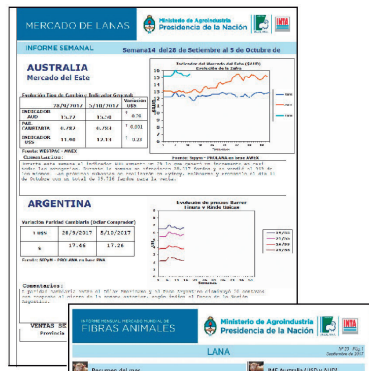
MERCADO DE LANAS

Ministerio de Agroindustria
Presidencia de la Nación

INTA

INFORME SEMANAL

Semana 14 del 28 de Septiembre al 5 de Octubre de

AUSTRALIA
Mercado del Este

Evolución Tipo de Cambio e Indicador General

| | 28/9/2017 | 5/10/2017 | Variación US$ |
|---|---|---|---|
| INDICADOR AUD | 15,72 | 15,50 | 0,70 |
| AUD CAMBIARIA | 0,782 | 0,784 | 0,001 |
| INDICADOR US$ | 11,90 | 12,11 | 0,21 |

Fuente: WESTPAC - AWEX

Comentarios:

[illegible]

Evolución del Indicador del Este (AWEX) Evolución de la Zafra

Fuente: Soporte - PROLANA en base AWEX

ARGENTINA

Variación Paridad Cambiaria (Dólar Comprador)

| 1 US$ | 28/9/2017 | 5/10/2017 |
|---|---|---|
| $ | 17,46 | 17,26 |

Fuente: SIPyM - PROLANA en base BNA

Evolución de precios Barrer Lanas y Kinda Unicas

Comentarios:

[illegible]

VENTAS SE
Provincia

MERCADO FIBRAS ANIMALES

Ministerio de Agroindustria
Presidencia de la Nación

INTA

LANA

Resumen del mes

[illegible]